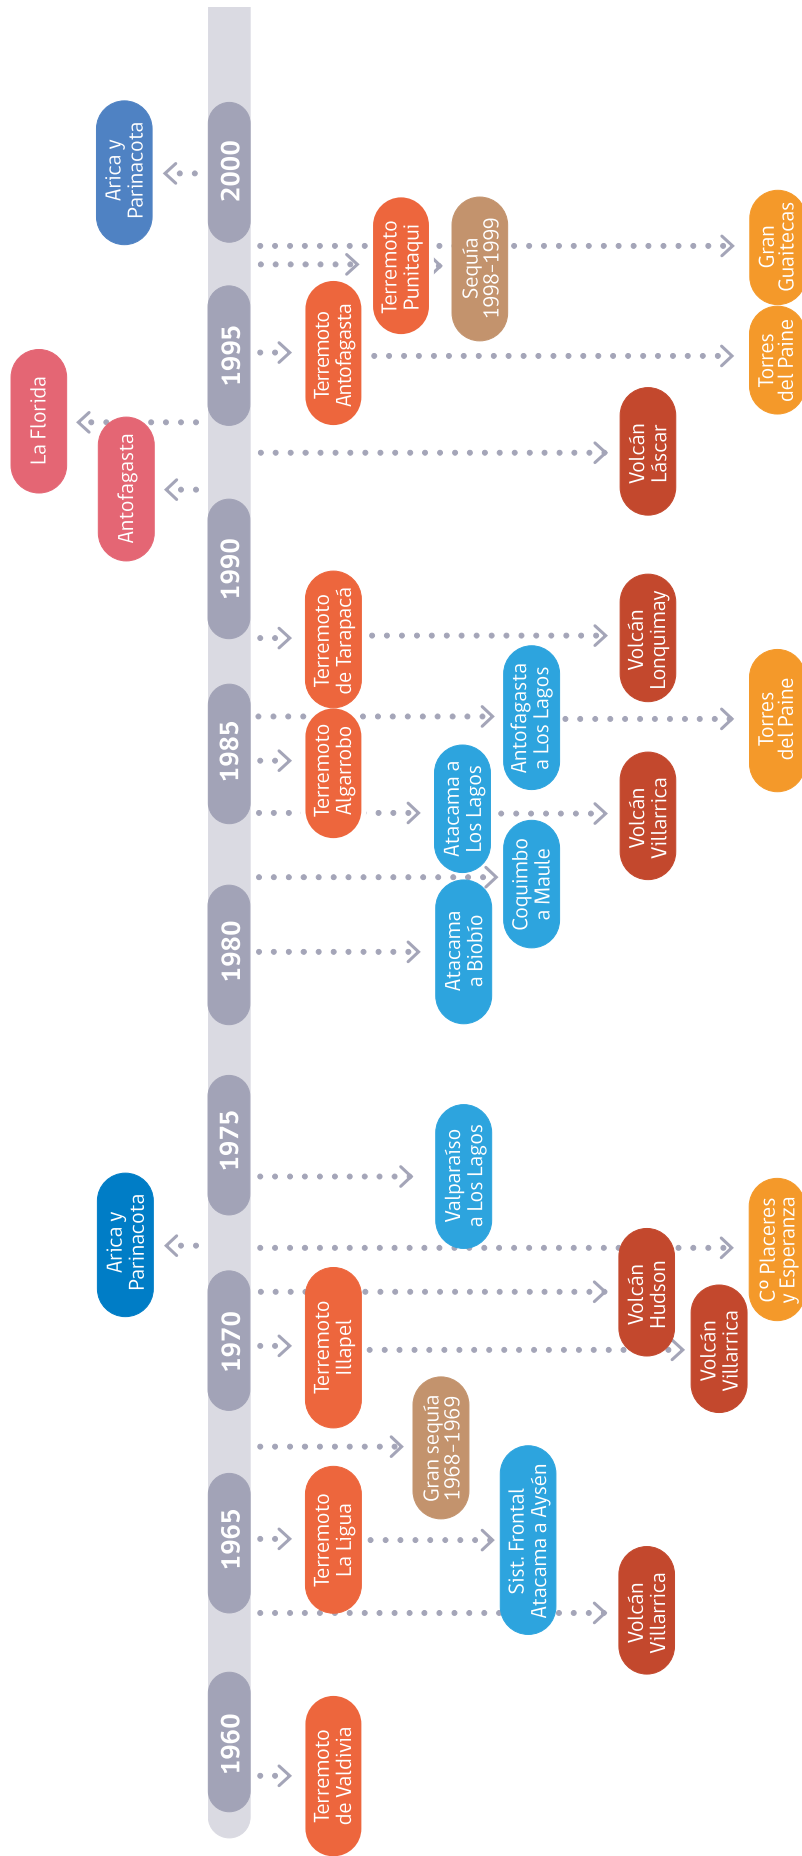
2000
1995
1990
1985
1980
1975
1970
1965
1960

Arica y Parinacota
La Florida
Antofagasta
Arica y Parinacota

Terremoto Punitaqui
Sequía 1998-1999
Gran Guaitecas
Terremoto Antofagasta
Torres del Paine
Volcán Láscar
Terremoto de Tarapacá
Volcán Lonquimay
Antofagasta a Los Lagos
Torres del Paine
Terremoto Algarrobo
Atacama a Los Lagos
Volcán Villarrica
Coquimbo a Maule
Atacama a Biobío
Valparaíso a Los Lagos
Cº Placeres y Esperanza
Volcán Hudson
Terremoto Illapel
Volcán Villarrica
Gran sequía 1968-1969
Terremoto La Ligua
Sist. Frontal Atacama a Aysén
Volcán Villarrica
Terremoto de Valdivia